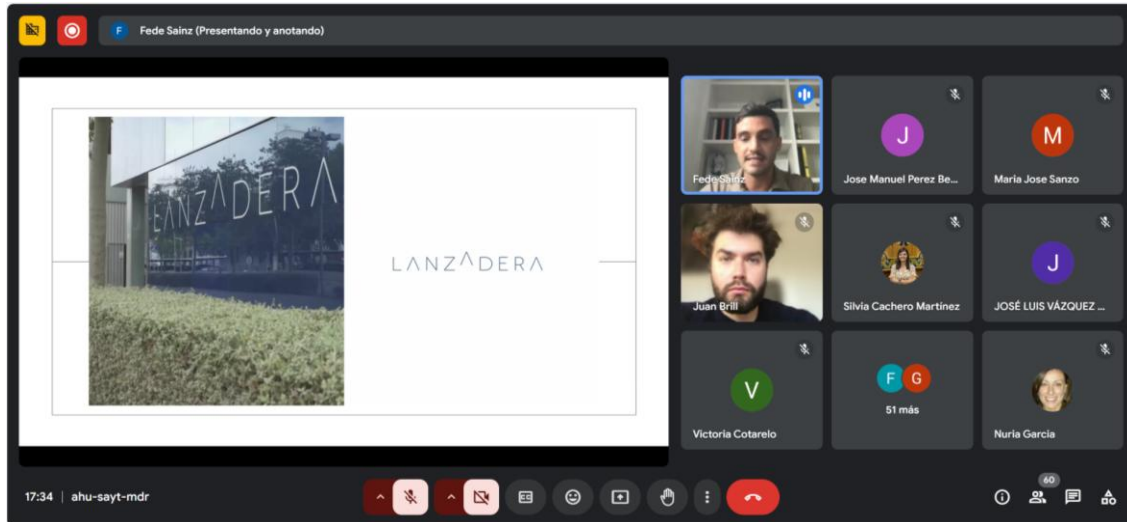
F Fede Sainz (Presentando y anotando)

LANZ^DERA

LANZ^DERA

Fede Sainz

J
Jose Manuel Perez Be...

M
Maria Jose Sanzo

Juan Brill

Silvia Cachero Martínez

J
JOSÉ LUIS VÁZQUEZ ...

V
Victoria Cotarelo

F G
51 más

Nuria Garcia

17:34 | ahu-sayt-mdr

60